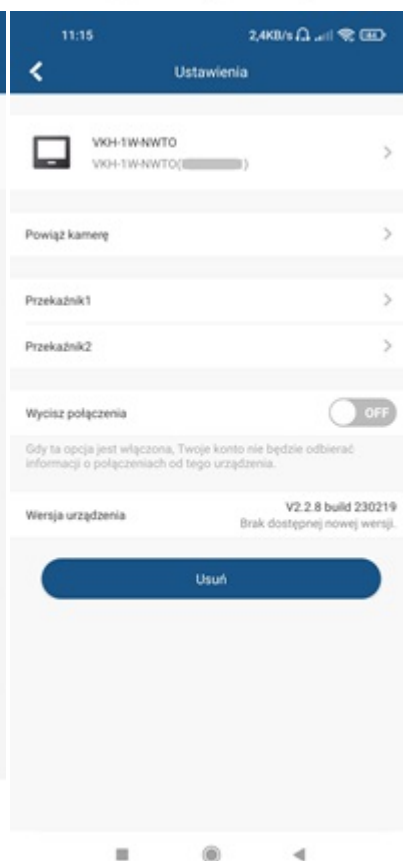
11:15
2,4KB/s
Ustawienia

VKH-1W-NWTO
VKH-1W-NWTO([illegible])

Powiąż kamerę

Przekaźnik1

Przekaźnik2

Wycisz połączenia
OFF
Gdy ta opcja jest włączona, Twoje konto nie będzie odbierać informacji o połączeniach od tego urządzenia.

Wersja urządzenia
V2.2.8 build 230219
Brak dostępnej nowej wersji.

Usuń